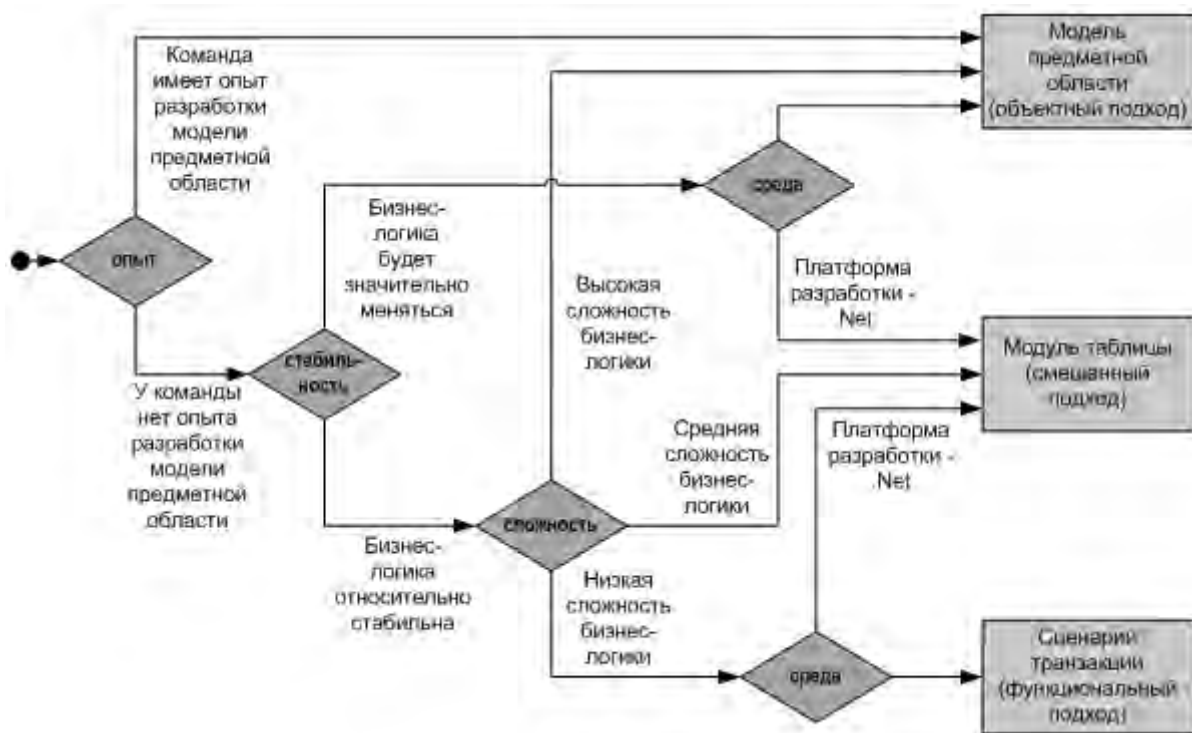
Команда имеет опыт разработки модели предметной области

Модель предметной области (объектный подход)

опыт

среда

Бизнес-логика будет значительно меняться

Высокая сложность бизнес-логики

Платформа разработки - .Net

стабильность

Модуль таблицы (смешанный подход)

У команды нет опыта разработки модели предметной области

Средняя сложность бизнес-логики

Платформа разработки - .Net

сложность

Бизнес-логика относительно стабильна

Низкая сложность бизнес-логики

среда

Сценарий транзакции (функциональный подход)